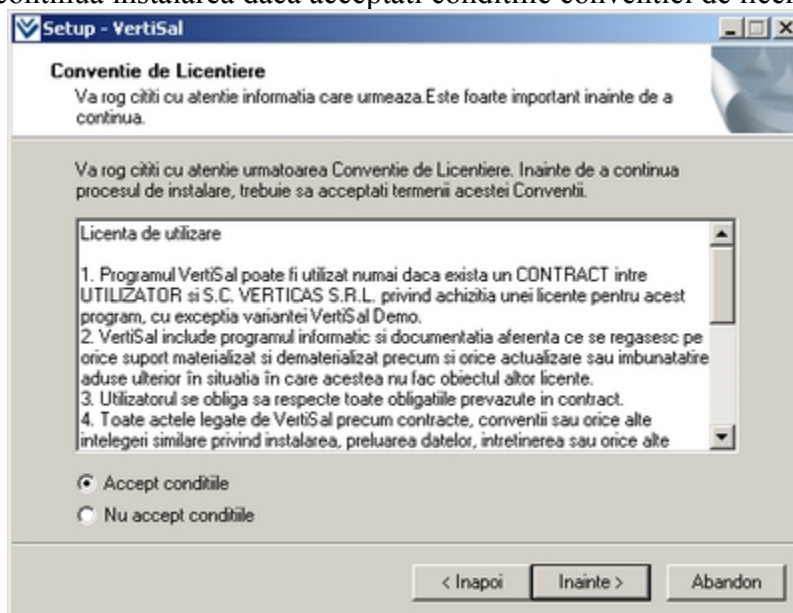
continua instalarea daca acceptati conditiile conventiei de licen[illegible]

Setup - VertiSal

Conventie de Licentiere

Va rog cititi cu atentie informatia care urmeaza.Este foarte important inainte de a continua.

Va rog cititi cu atentie urmatoarea Conventie de Licentiere. Inainte de a continua procesul de instalare, trebuie sa acceptati termenii acestei Conventii.

Licenta de utilizare

1. Programul VertiSal poate fi utilizat numai daca exista un CONTRACT intre UTILIZATOR si S.C. VERTICAS S.R.L. privind achizitia unei licente pentru acest program, cu exceptia variantei VertiSal Demo.
2. VertiSal include programul informatic si documentatia aferenta ce se regasesc pe orice suport materializat si dematerializat precum si orice actualizare sau imbunatatire aduse ulterior în situatia în care acestea nu fac obiectul altor licente.
3. Utilizatorul se obliga sa respecte toate obligatiile prevazute in contract.
4. Toate actele legate de VertiSal precum contracte, conventii sau orice alte intelegeri similare privind instalarea, preluarea datelor, intretinerea sau orice alte

Accept conditiile

Nu accept conditiile

< Inapoi

Inainte >

Abandon